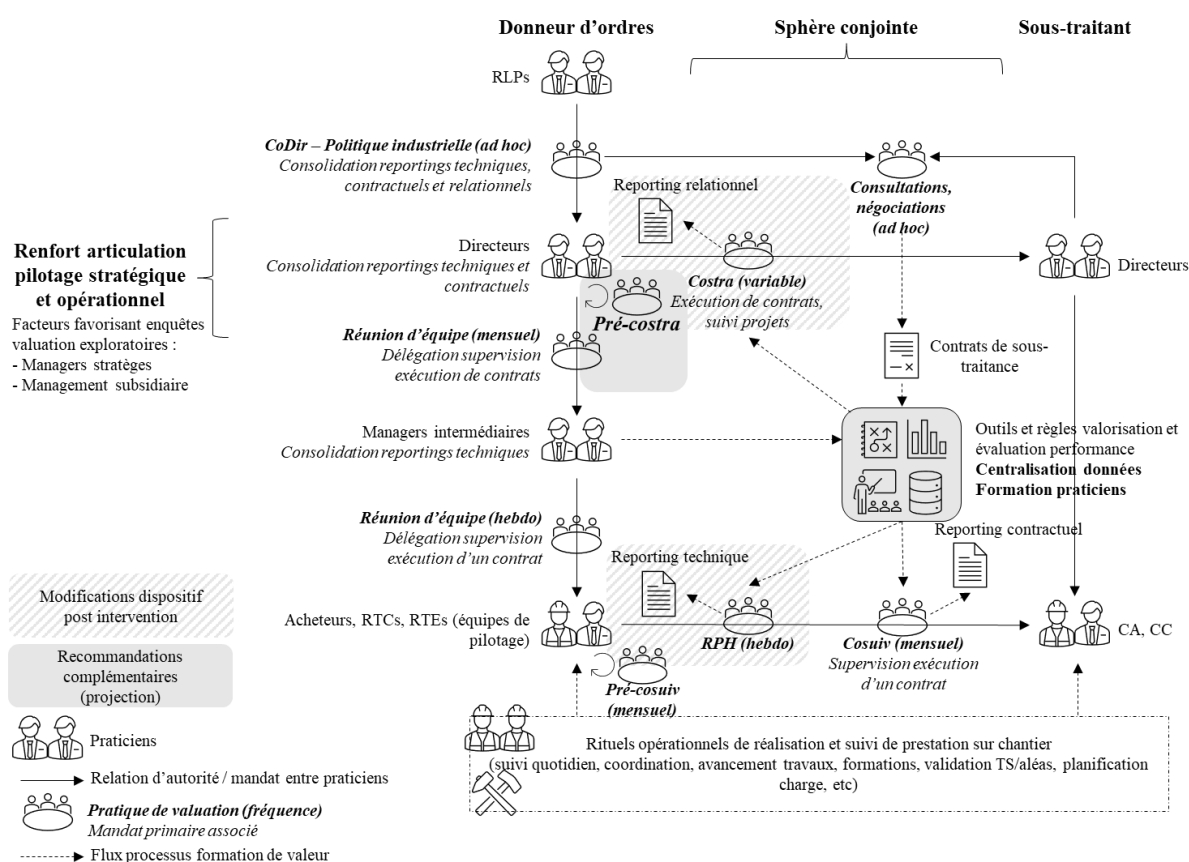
Donneur d'ordres

Sphère conjointe

Sous-traitant

RLPs

CoDir – Politique industrielle (ad hoc)
Consolidation reportings techniques, contractuels et relationnels

Consultations, négociations (ad hoc)

Reporting relationnel

Renfort articulation pilotage stratégique et opérationnel
Facteurs favorisant enquêtes valuation exploratoires :
- Managers stratèges
- Management subsidiaire

Directeurs
Consolidation reportings techniques et contractuels

Directeurs

Costra (variable)
Exécution de contrats, suivi projets

Pré-costra

Réunion d'équipe (mensuel)
Délégation supervision exécution de contrats

Contrats de sous-traitance

Managers intermédiaires
Consolidation reportings techniques

Outils et règles valorisation et évaluation performance
Centralisation données
Formation praticiens

Réunion d'équipe (hebdo)
Délégation supervision exécution d'un contrat

Reporting contractuel

Reporting technique

Modifications dispositif post intervention

Acheteurs, RTCs, RTEs (équipes de pilotage)

RPH (hebdo)

Cosuiv (mensuel)
Supervision exécution d'un contrat

CA, CC

Recommandations complémentaires (projection)

Pré-cosuiv (mensuel)

Praticiens

Rituels opérationnels de réalisation et suivi de prestation sur chantier (suivi quotidien, coordination, avancement travaux, formations, validation TS/aléas, planification charge, etc)

Relation d'autorité / mandat entre praticiens

Pratique de valuation (fréquence)
Mandat primaire associé

Flux processus formation de valeur